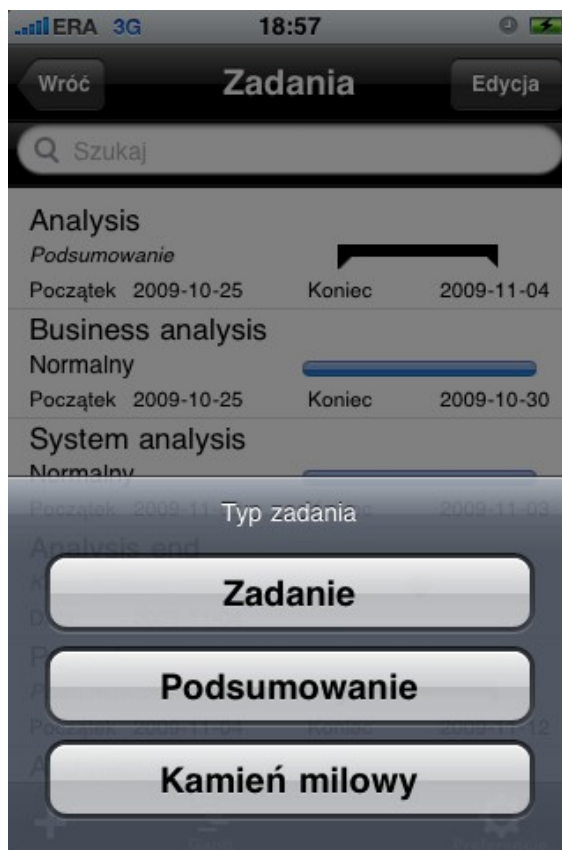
ERA 3G 18:57

Wróć
Zadania
Edycja

Szukaj

Analysis
Podsumowanie
Początek 2009-10-25 Koniec 2009-11-04

Business analysis
Normalny
Początek 2009-10-25 Koniec 2009-10-30

System analysis
Normalny
Początek 2009-11-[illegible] Koniec 2009-11-03

Analysis end
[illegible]

Typ zadania

Zadanie

Podsumowanie

Kamień milowy